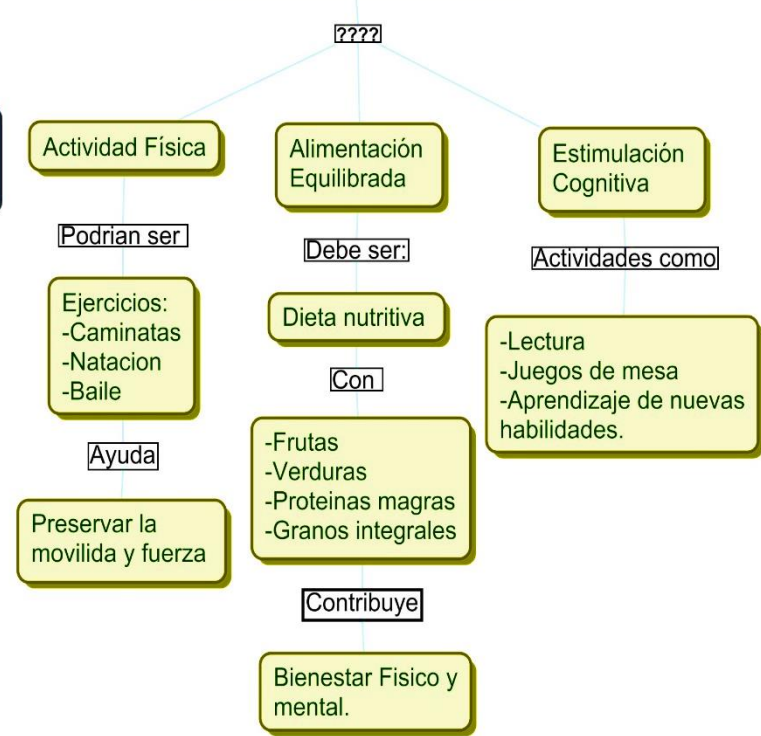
????

Actividad Física

Podrian ser

Ejercicios:
-Caminatas
-Natacion
-Baile

Ayuda

Preservar la movilida y fuerza

Alimentación Equilibrada

Debe ser:

Dieta nutritiva

Con

-Frutas
-Verduras
-Proteinas magras
-Granos integrales

Contribuye

Bienestar Fisico y mental.

Estimulación Cognitiva

Actividades como

-Lectura
-Juegos de mesa
-Aprendizaje de nuevas habilidades.